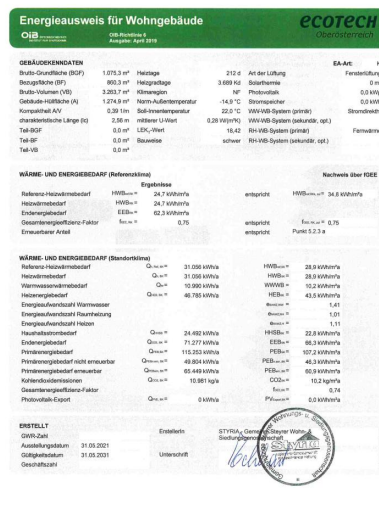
Energieausweis für Wohngebäude
ECOTECH Oberösterreich
OIB OIB-Richtlinie 6 Ausgabe: April 2019

GEBÄUDEKENNDATEN
EA-Art:

| | | | | | |
|---|---|---|---|---|---|
| Brutto-Grundfläche (BGF) | 1.075,3 m² | Heiztage | 212 d | Art der Lüftung | Fensterlüftung |
| Bezugsfläche (BF) | 860,3 m² | Heizgradtage | 3.689 Kd | Solarthermie | 0 m |
| Brutto-Volumen (VB) | 3.263,7 m³ | Klimaregion | NF | Photovoltaik | 0,0 kW |
| Gebäude-Hüllfläche (A) | 1.274,9 m² | Norm-Außentemperatur | -14,9 °C | Stromspeicher | 0,0 kW |
| Kompaktheit A/V | 0,39 1/m | Soll-Innentemperatur | 22,0 °C | WW-WB-System (primär) | Stromdirekt |
| charakteristische Länge (lc) | 2,56 m | mittlerer U-Wert | 0,28 W/(m²K) | WW-WB-System (sekundär, opt.) | |
| Teil-BGF | 0,0 m² | LEK$_T$-Wert | 16,42 | RH-WB-System (primär) | Fernwärme |
| Teil-BF | 0,0 m² | Bauweise | schwer | RH-WB-System (sekundär, opt.) | |
| Teil-VB | 0,0 m³ | | | | |

WÄRME- UND ENERGIEBEDARF (Referenzklima)
Nachweis über fGEE

Ergebnisse

| | | | | |
|---|---|---|---|---|
| Referenz-Heizwärmebedarf | HWB$_{Ref,RK}$ | 24,7 kWh/m²a | entspricht | HWB$_{Ref,RK,zul}$ 34,8 kWh/m²a |
| Heizwärmebedarf | HWB$_{RK}$ | 24,7 kWh/m²a | | |
| Endenergiebedarf | EEB$_{RK}$ | 62,3 kWh/m²a | | |
| Gesamtenergieeffizienz-Faktor | f$_{GEE,RK}$ | 0,75 | entspricht | f$_{GEE,RK,zul}$ 0,75 |
| Erneuerbarer Anteil | | | entspricht | Punkt 5.2.3 a |

WÄRME- UND ENERGIEBEDARF (Standortklima)

| | | | | |
|---|---|---|---|---|
| Referenz-Heizwärmebedarf | Q$_{h,Ref,SK}$ | 31.056 kWh/a | HWB$_{Ref,SK}$ | 28,9 kWh/m²a |
| Heizwärmebedarf | Q$_{h,SK}$ | 31.056 kWh/a | HWB$_{SK}$ | 28,9 kWh/m²a |
| Warmwasserwärmebedarf | Q$_{tw}$ | 10.990 kWh/a | WWWB | 10,2 kWh/m²a |
| Heizenergiebedarf | Q$_{HEB,SK}$ | 46.785 kWh/a | HEB$_{SK}$ | 43,5 kWh/m²a |
| Energieaufwandszahl Warmwasser | | | e$_{AWZ,WW}$ | 1,41 |
| Energieaufwandszahl Raumheizung | | | e$_{AWZ,RH}$ | 1,01 |
| Energieaufwandszahl Heizen | | | e$_{AWZ,H}$ | 1,11 |
| Haushaltsstrombedarf | Q$_{HHSB}$ | 24.492 kWh/a | HHSB | 22,8 kWh/m²a |
| Endenergiebedarf | Q$_{EEB,SK}$ | 71.277 kWh/a | EEB$_{SK}$ | 66,3 kWh/m²a |
| Primärenergiebedarf | Q$_{PEB,SK}$ | 115.353 kWh/a | PEB$_{SK}$ | 107,2 kWh/m²a |
| Primärenergiebedarf nicht erneuerbar | Q$_{PEBn.ern.,SK}$ | 49.804 kWh/a | PEB$_{n.ern.,SK}$ | 46,3 kWh/m²a |
| Primärenergiebedarf erneuerbar | Q$_{PEBern.,SK}$ | 65.449 kWh/a | PEB$_{ern.,SK}$ | 60,9 kWh/m²a |
| Kohlendioxidemissionen | Q$_{CO2eq,SK}$ | 10.981 kg/a | CO2$_{eq,SK}$ | 10,2 kg/m²a |
| Gesamtenergieeffizienz-Faktor | | | f$_{GEE,SK}$ | 0,74 |
| Photovoltaik-Export | Q$_{PVE,SK}$ | 0 kWh/a | PVE$_{EXPORT,SK}$ | 0,0 kWh/m²a |

ERSTELLT
GWR-Zahl
Ausstellungsdatum 31.05.2021
Gültigkeitsdatum 31.05.2031
Geschäftszahl
Erstellerin
Unterschrift
STYRIA - Gemeinn. Steyrer Wohn- Siedlungsgenossenschaft
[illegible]